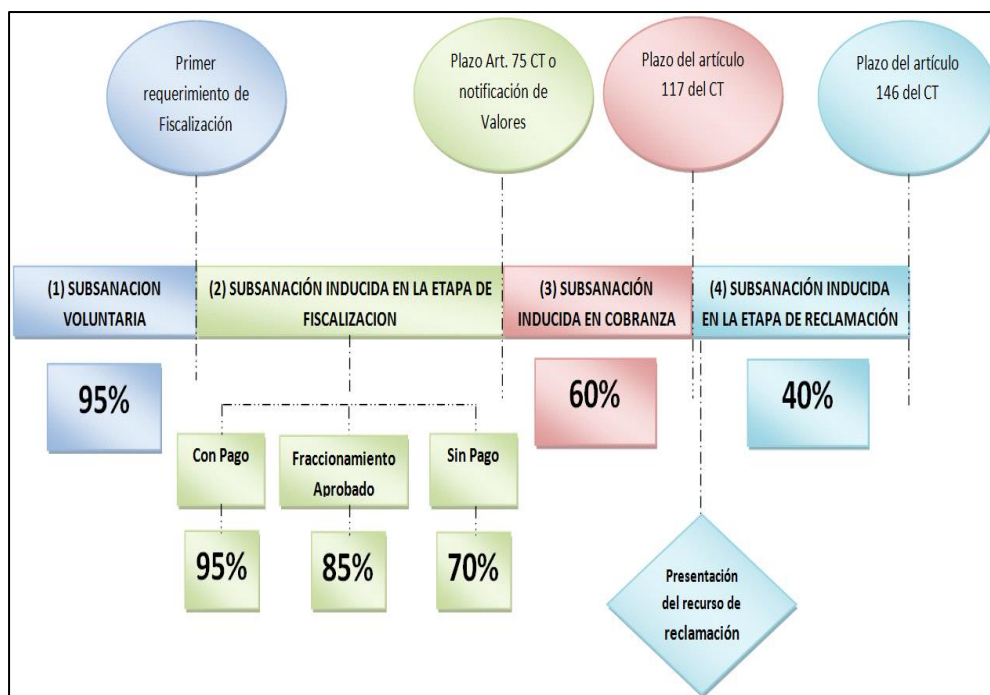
Primer requerimiento de Fiscalización

Plazo Art. 75 CT o notificación de Valores

Plazo del artículo 117 del CT

Plazo del artículo 146 del CT

(1) SUBSANACION VOLUNTARIA

(2) SUBSANACIÓN INDUCIDA EN LA ETAPA DE FISCALIZACION

(3) SUBSANACIÓN INDUCIDA EN COBRANZA

(4) SUBSANACIÓN INDUCIDA EN LA ETAPA DE RECLAMACIÓN

95%

60%

40%

Con Pago

Fraccionamiento Aprobado

Sin Pago

95%

85%

70%

Presentación del recurso de reclamación